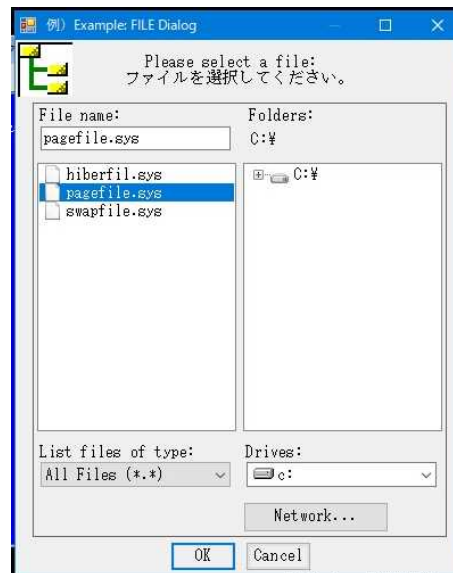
例）Example: FILE Dialog

Please select a file:
ファイルを選択してください。

File name:
pagefile.sys

Folders:
C:¥

hiberfil.sys
pagefile.sys
swapfile.sys

C:¥

List files of type:
All Files (*.*)

Drives:
c:

Network...

OK
Cancel